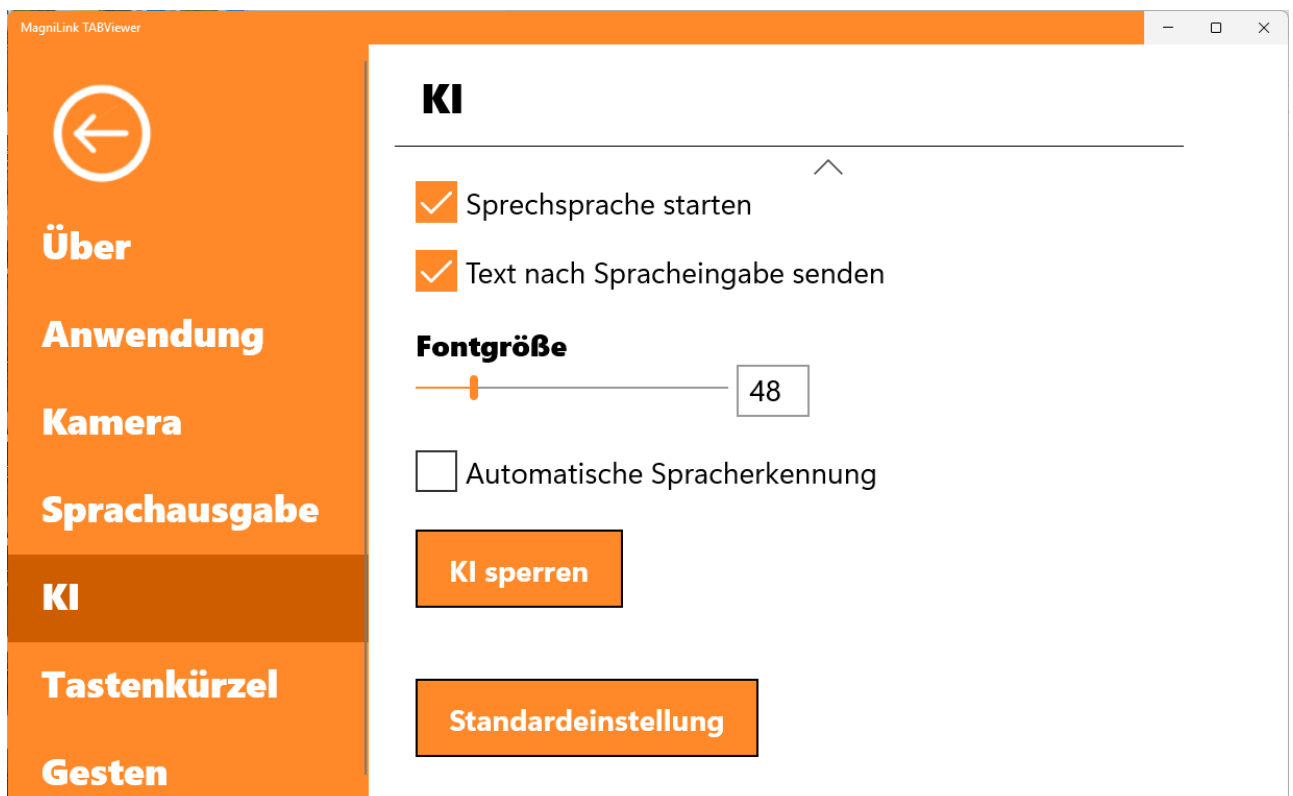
MagniLink TABViewer

Über

Anwendung

Kamera

Sprachausgabe

KI

Tastenkürzel

Gesten

KI

Sprechsprache starten

Text nach Spracheingabe senden

Fontgröße

48

Automatische Spracherkennung

KI sperren

Standardeinstellung